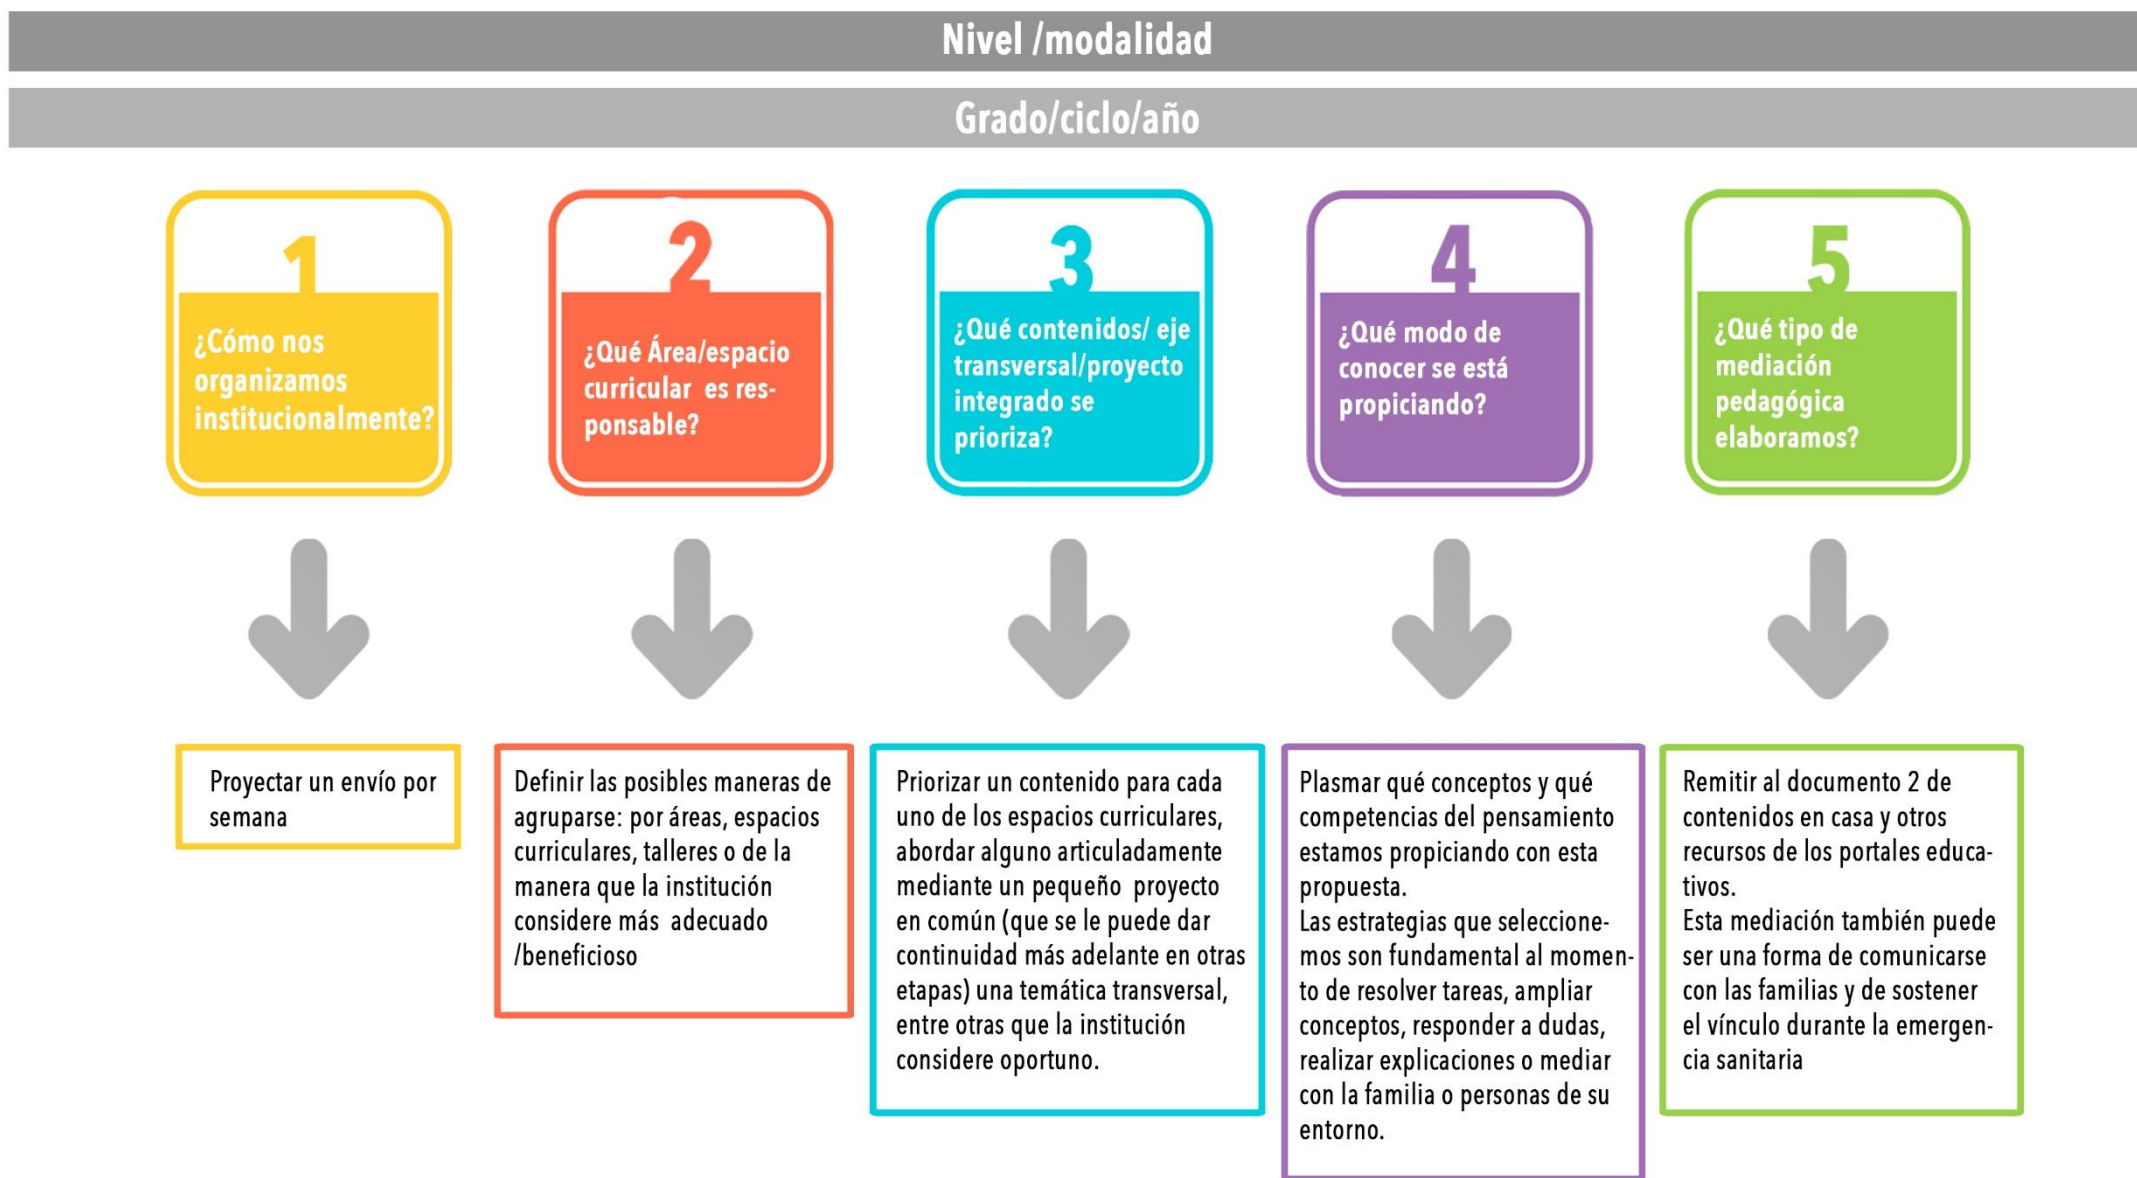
Nivel /modalidad

Grado/ciclo/año

1
¿Cómo nos organizamos institucionalmente?

2
¿Qué Área/espacio curricular es responsable?

3
¿Qué contenidos/ eje transversal/proyecto integrado se prioriza?

4
¿Qué modo de conocer se está propiciando?

5
¿Qué tipo de mediación pedagógica elaboramos?

Proyectar un envío por semana

Definir las posibles maneras de agruparse: por áreas, espacios curriculares, talleres o de la manera que la institución considere más adecuado /beneficioso

Priorizar un contenido para cada uno de los espacios curriculares, abordar alguno articuladamente mediante un pequeño proyecto en común (que se le puede dar continuidad más adelante en otras etapas) una temática transversal, entre otras que la institución considere oportuno.

Plasmar qué conceptos y qué competencias del pensamiento estamos propiciando con esta propuesta.
Las estrategias que seleccionemos son fundamental al momento de resolver tareas, ampliar conceptos, responder a dudas, realizar explicaciones o mediar con la familia o personas de su entorno.

Remitir al documento 2 de contenidos en casa y otros recursos de los portales educativos.
Esta mediación también puede ser una forma de comunicarse con las familias y de sostener el vínculo durante la emergencia sanitaria